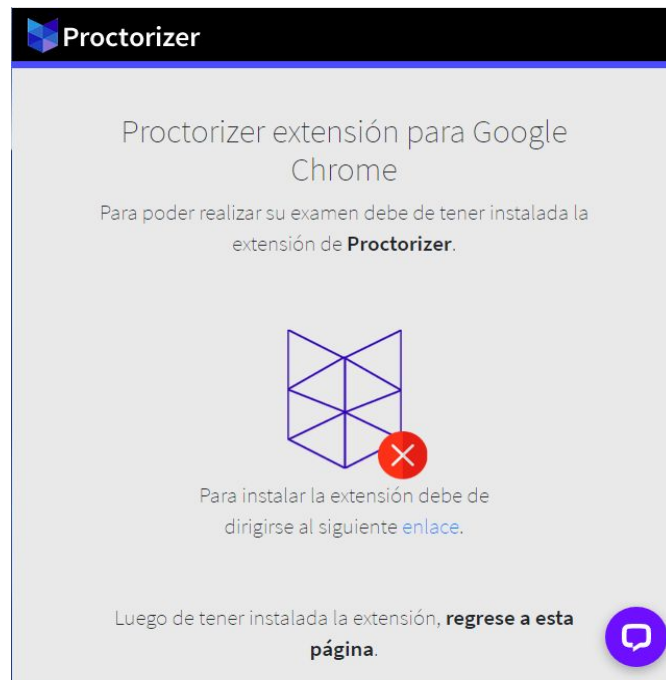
Proctorizer

Proctorizer extensión para Google Chrome

Para poder realizar su examen debe de tener instalada la extensión de **Proctorizer**.

Para instalar la extensión debe de dirigirse al siguiente enlace.

Luego de tener instalada la extensión, **regrese a esta página**.